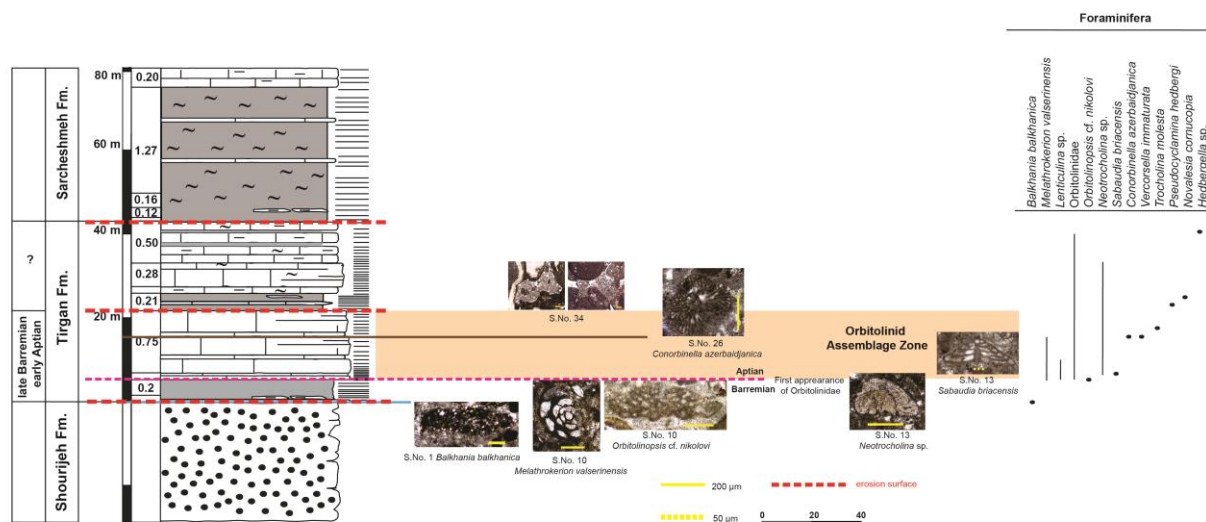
Foraminifera

Balkhania balkhanica
Melathrokerion valserinensis
Lenticulina sp.
Orbitolinidae
Orbitolinopsis cf. nikolovi
Neotrocholina sp.
Sabaudia briacensis
Conorbinella azerbaidjanica
Vercorsella immaturata
Trocholina molesta
Pseudocyclamina hedbergi
Novalesia cornucopia
Hedbergella sp.

Sarcheshmeh Fm.
?
Tirgan Fm.
late Barremian early Aptian
Shourijeh Fm.

80 m
60 m
40 m
20 m

0.20
1.27
0.16
0.12
0.50
0.28
0.21
0.75
0.2

S.No. 34
S.No. 26 Conorbinella azerbaidjanica
Orbitolinid Assemblage Zone
Aptian
Barremian
First appearance of Orbitolinidae
S.No. 13 Sabaudia briacensis
S.No. 1 Balkhania balkhanica
S.No. 10 Melathrokerion valserinensis
S.No. 10 Orbitolinopsis cf. nikolovi
S.No. 13 Neotrocholina sp.

200 µm
erosion surface
50 µm
0 20 40